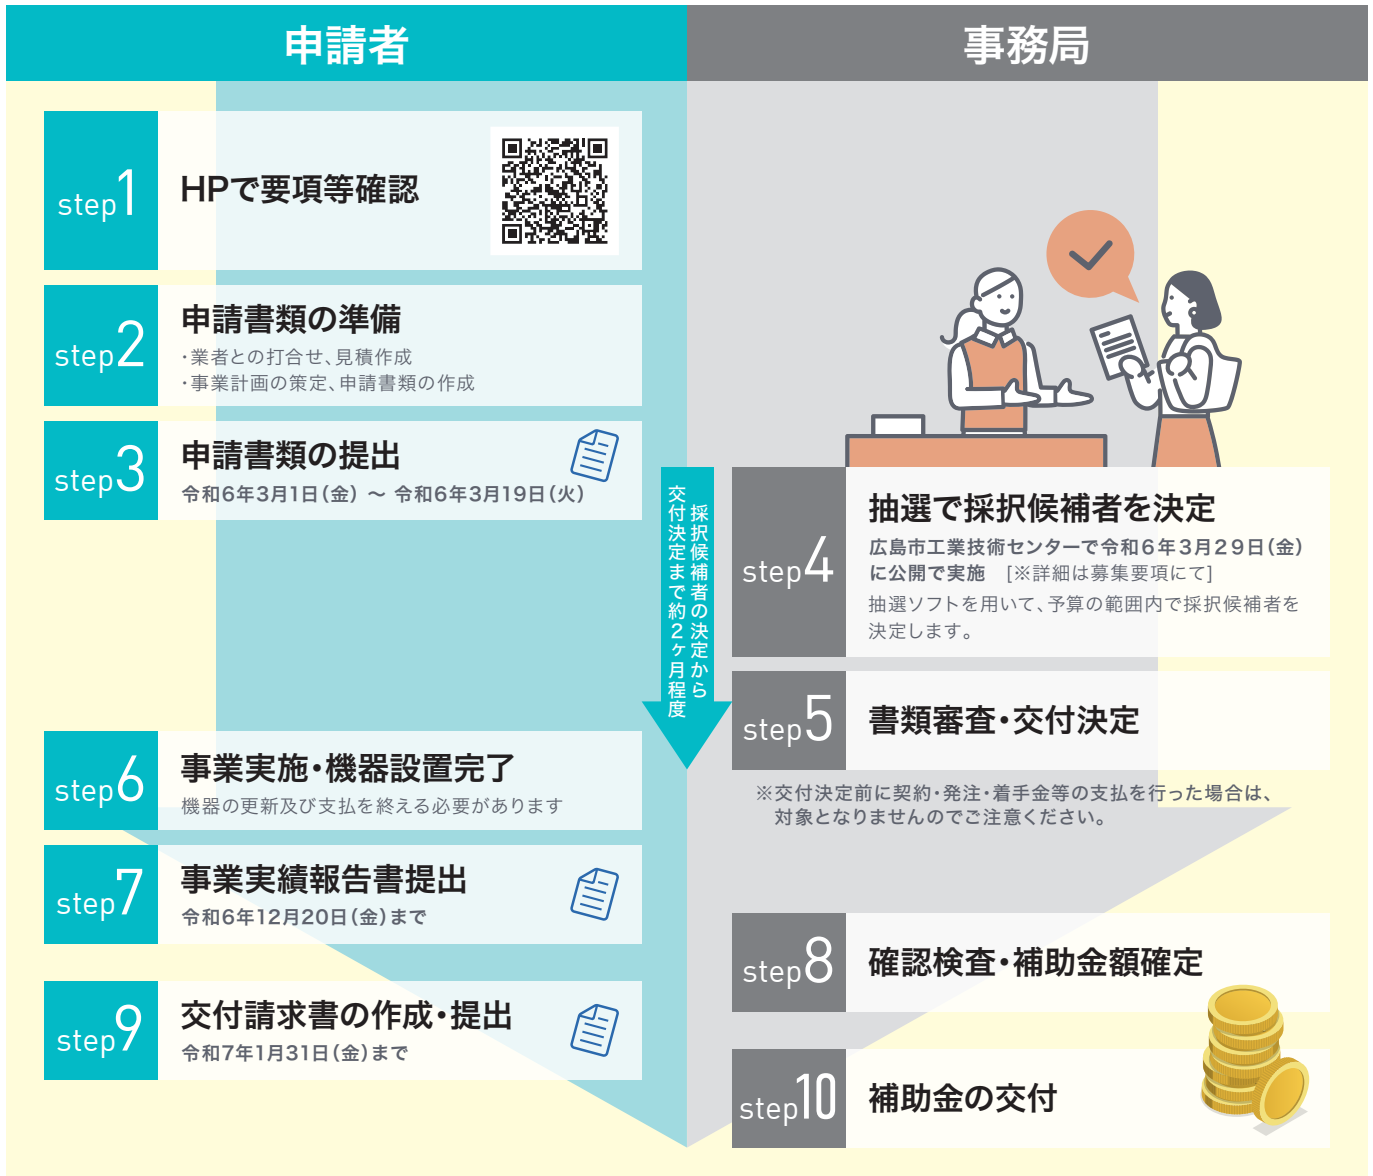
申請者

事務局

step1 HPで要項等確認

step2 申請書類の準備
・業者との打合せ、見積作成
・事業計画の策定、申請書類の作成

step3 申請書類の提出
令和6年3月1日（金）〜 令和6年3月19日（火）

採択候補者の決定から交付決定まで約2ヶ月程度

step4 抽選で採択候補者を決定
広島市工業技術センターで令和6年3月29日（金）に公開で実施 ［※詳細は募集要項にて］
抽選ソフトを用いて、予算の範囲内で採択候補者を決定します。

step5 書類審査・交付決定

※交付決定前に契約・発注・着手金等の支払を行った場合は、対象となりませんのでご注意ください。

step6 事業実施・機器設置完了
機器の更新及び支払を終える必要があります

step7 事業実績報告書提出
令和6年12月20日（金）まで

step8 確認検査・補助金額確定

step9 交付請求書の作成・提出
令和7年1月31日（金）まで

step10 補助金の交付